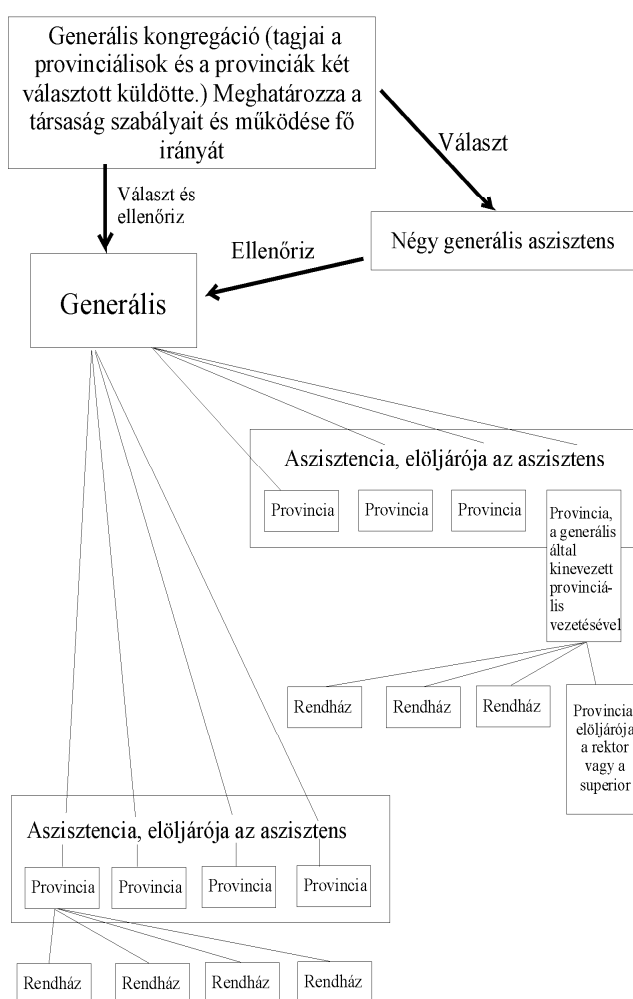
Generális kongregáció (tagjai a provinciálisok és a provinciák két választott küldötte.) Meghatározza a társaság szabályait és működése fő irányát

Választ

Választ és ellenőriz

Négy generális aszisztens

Ellenőriz

Generális

Aszisztencia, elöljárója az aszisztens

Provincia

Provincia

Provincia

Provincia, a generális által kinevezett provinciális vezetésével

Rendház

Rendház

Rendház

Provincia elöljárója a rektor vagy a superior

Aszisztencia, elöljárója az aszisztens

Provincia

Provincia

Provincia

Provincia

Rendház

Rendház

Rendház

Rendház